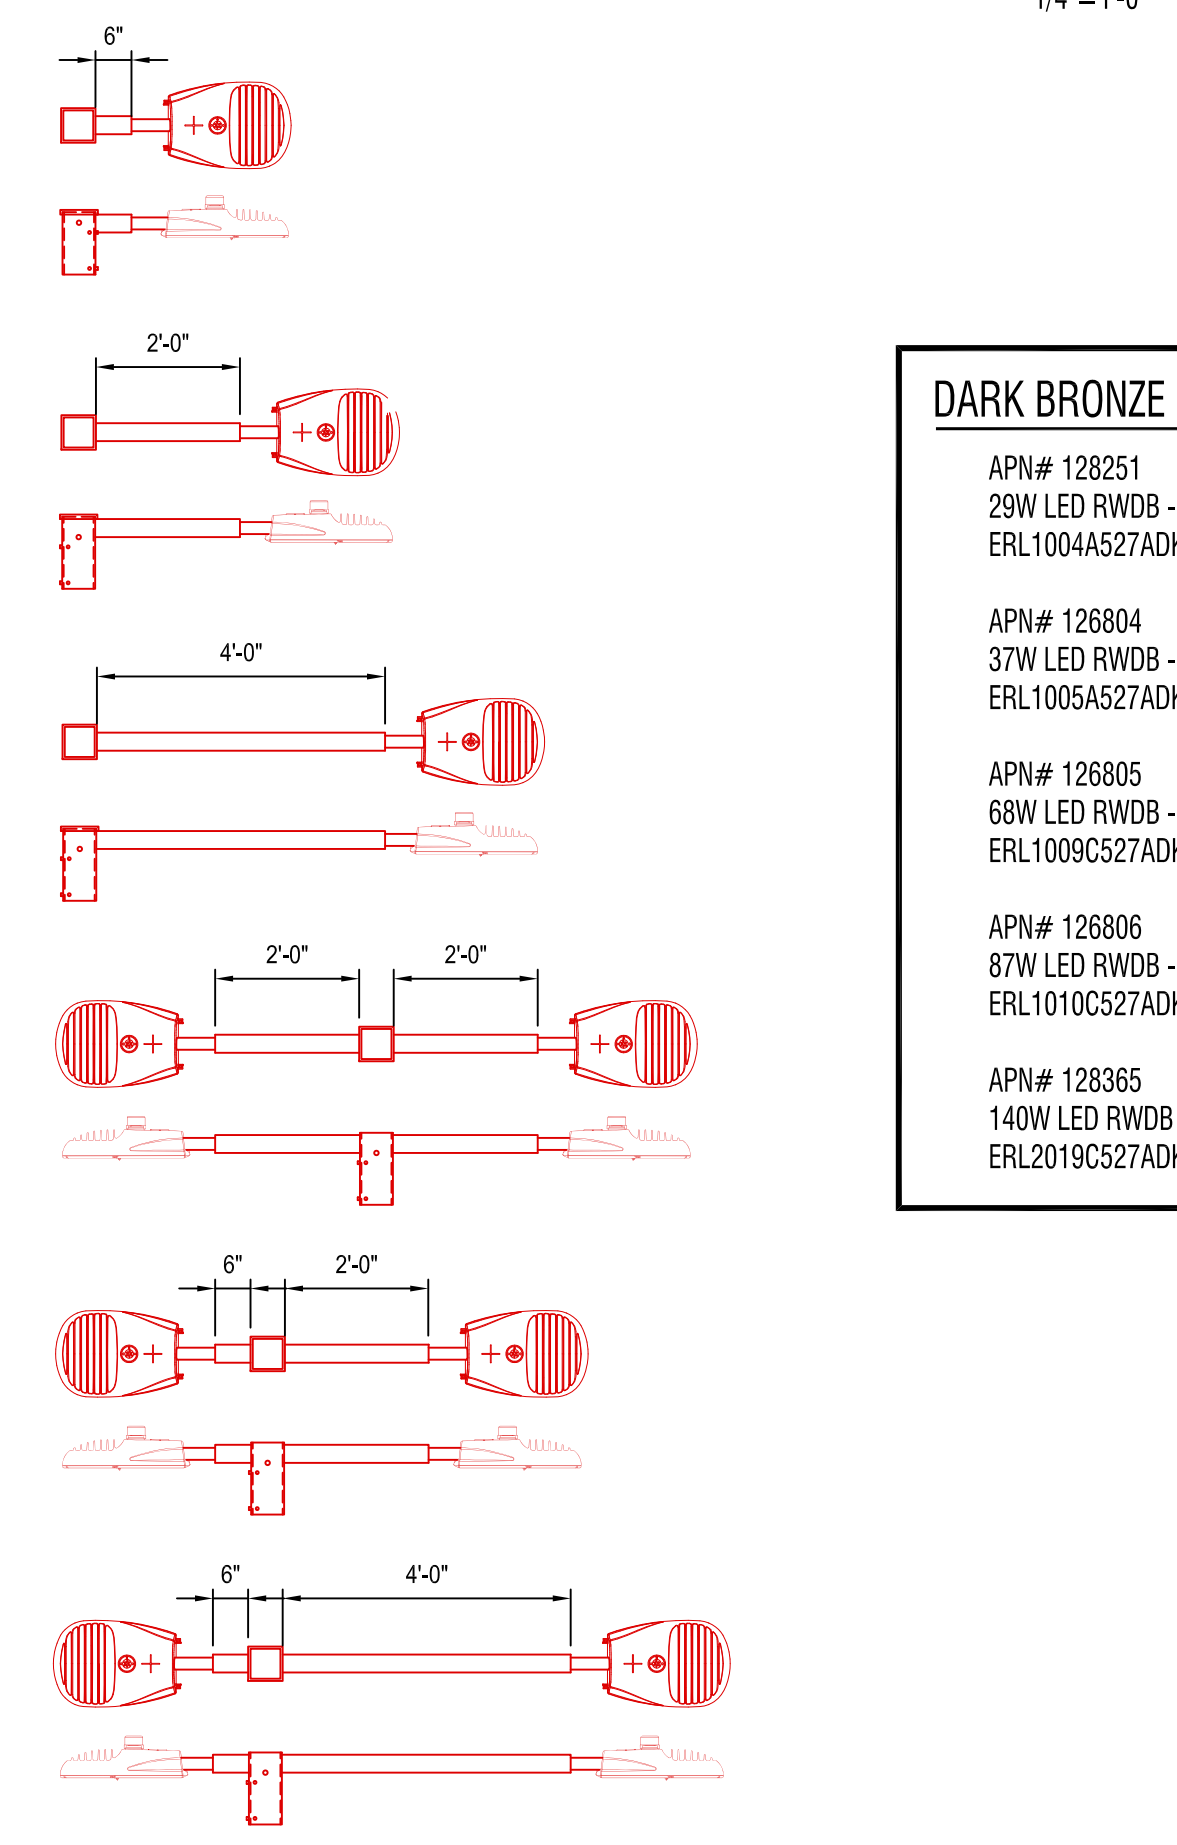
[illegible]

6"

2'-0"

4'-0"

2'-0"

2'-0"

6"

2'-0"

6"

4'-0"

DARK BRONZE

APN# 128251
29W LED RWDB -
ERL1004A527ADK

APN# 126804
37W LED RWDB -
ERL1005A527ADK

APN# 126805
68W LED RWDB -
ERL1009C527ADK

APN# 126806
87W LED RWDB -
ERL1010C527ADK

APN# 128365
140W LED RWDB
ERL2019C527ADK